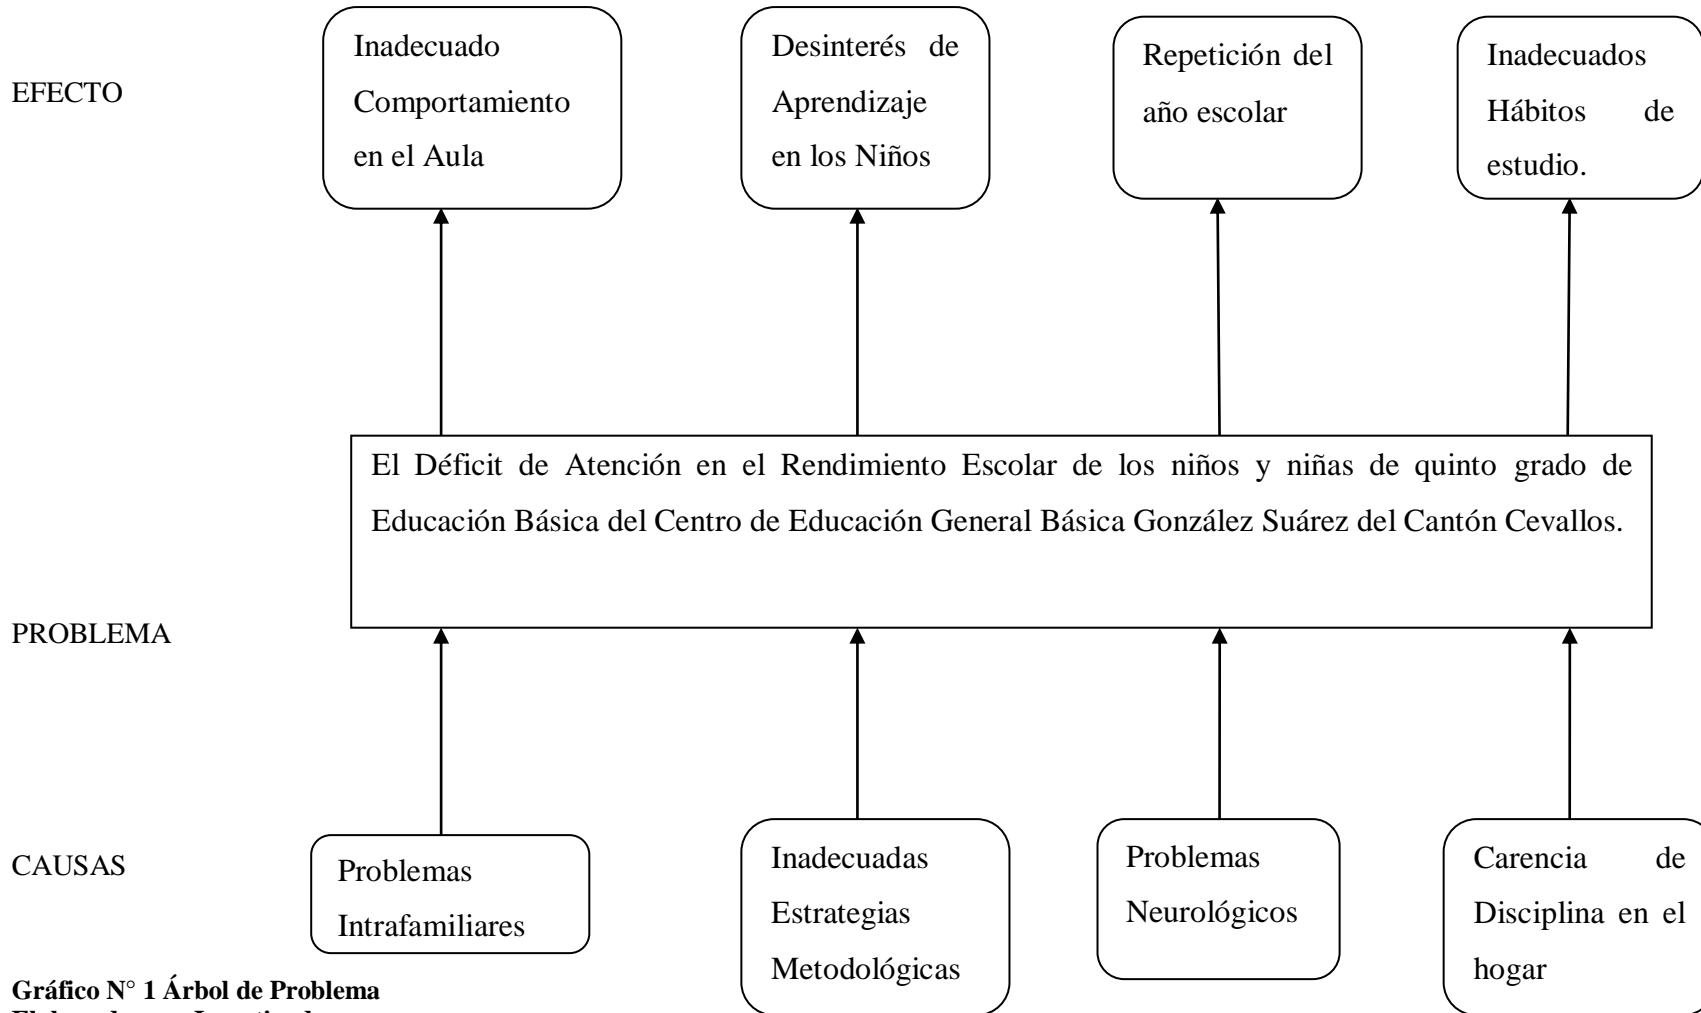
EFECTO

Inadecuado Comportamiento en el Aula

Desinterés de Aprendizaje en los Niños

Repetición del año escolar

Inadecuados Hábitos de estudio.

El Déficit de Atención en el Rendimiento Escolar de los niños y niñas de quinto grado de Educación Básica del Centro de Educación General Básica González Suárez del Cantón Cevallos.

PROBLEMA

CAUSAS

Problemas Intrafamiliares

Inadecuadas Estrategias Metodológicas

Problemas Neurológicos

Carencia de Disciplina en el hogar

Gráfico N° 1 Árbol de Problema
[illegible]